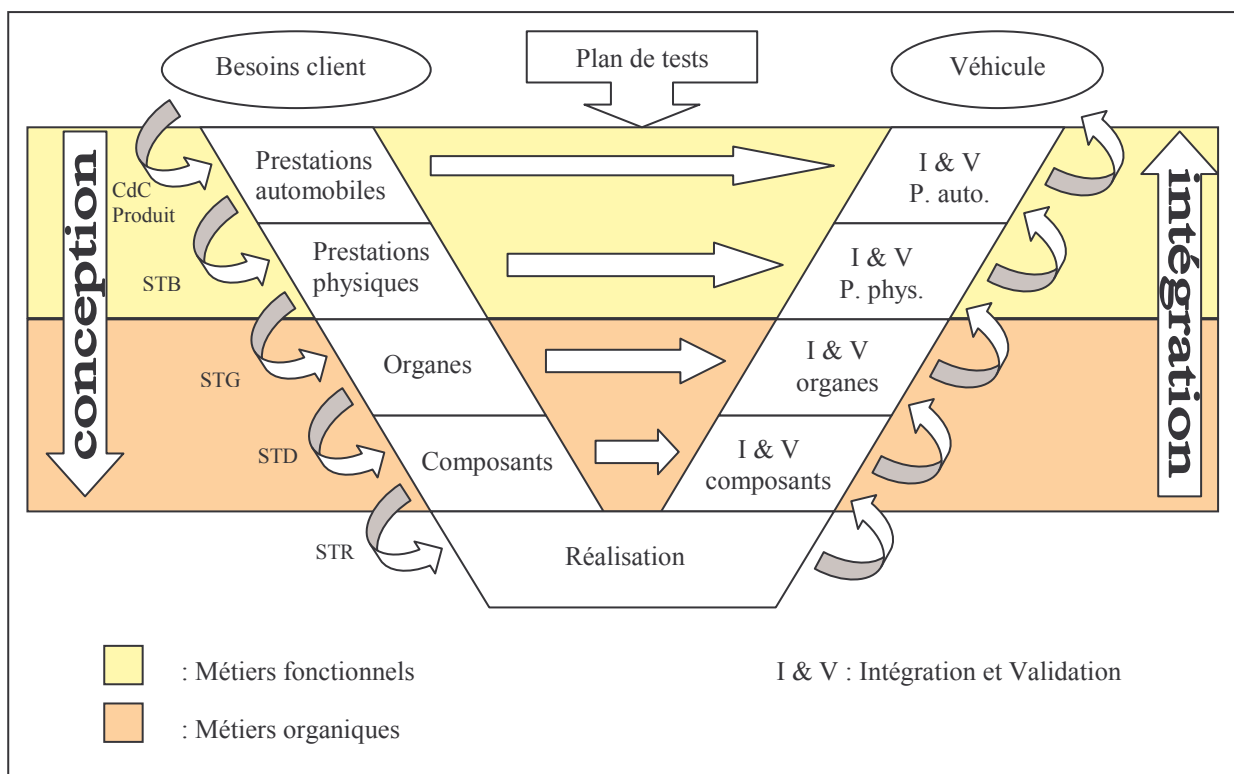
Besoins client

Plan de tests

Véhicule

conception

CdC Produit

STB

STG

STD

STR

Prestations automobiles

Prestations physiques

Organes

Composants

Réalisation

I & V P. auto.

I & V P. phys.

I & V organes

I & V composants

intégration

: Métiers fonctionnels

: Métiers organiques

I & V : Intégration et Validation